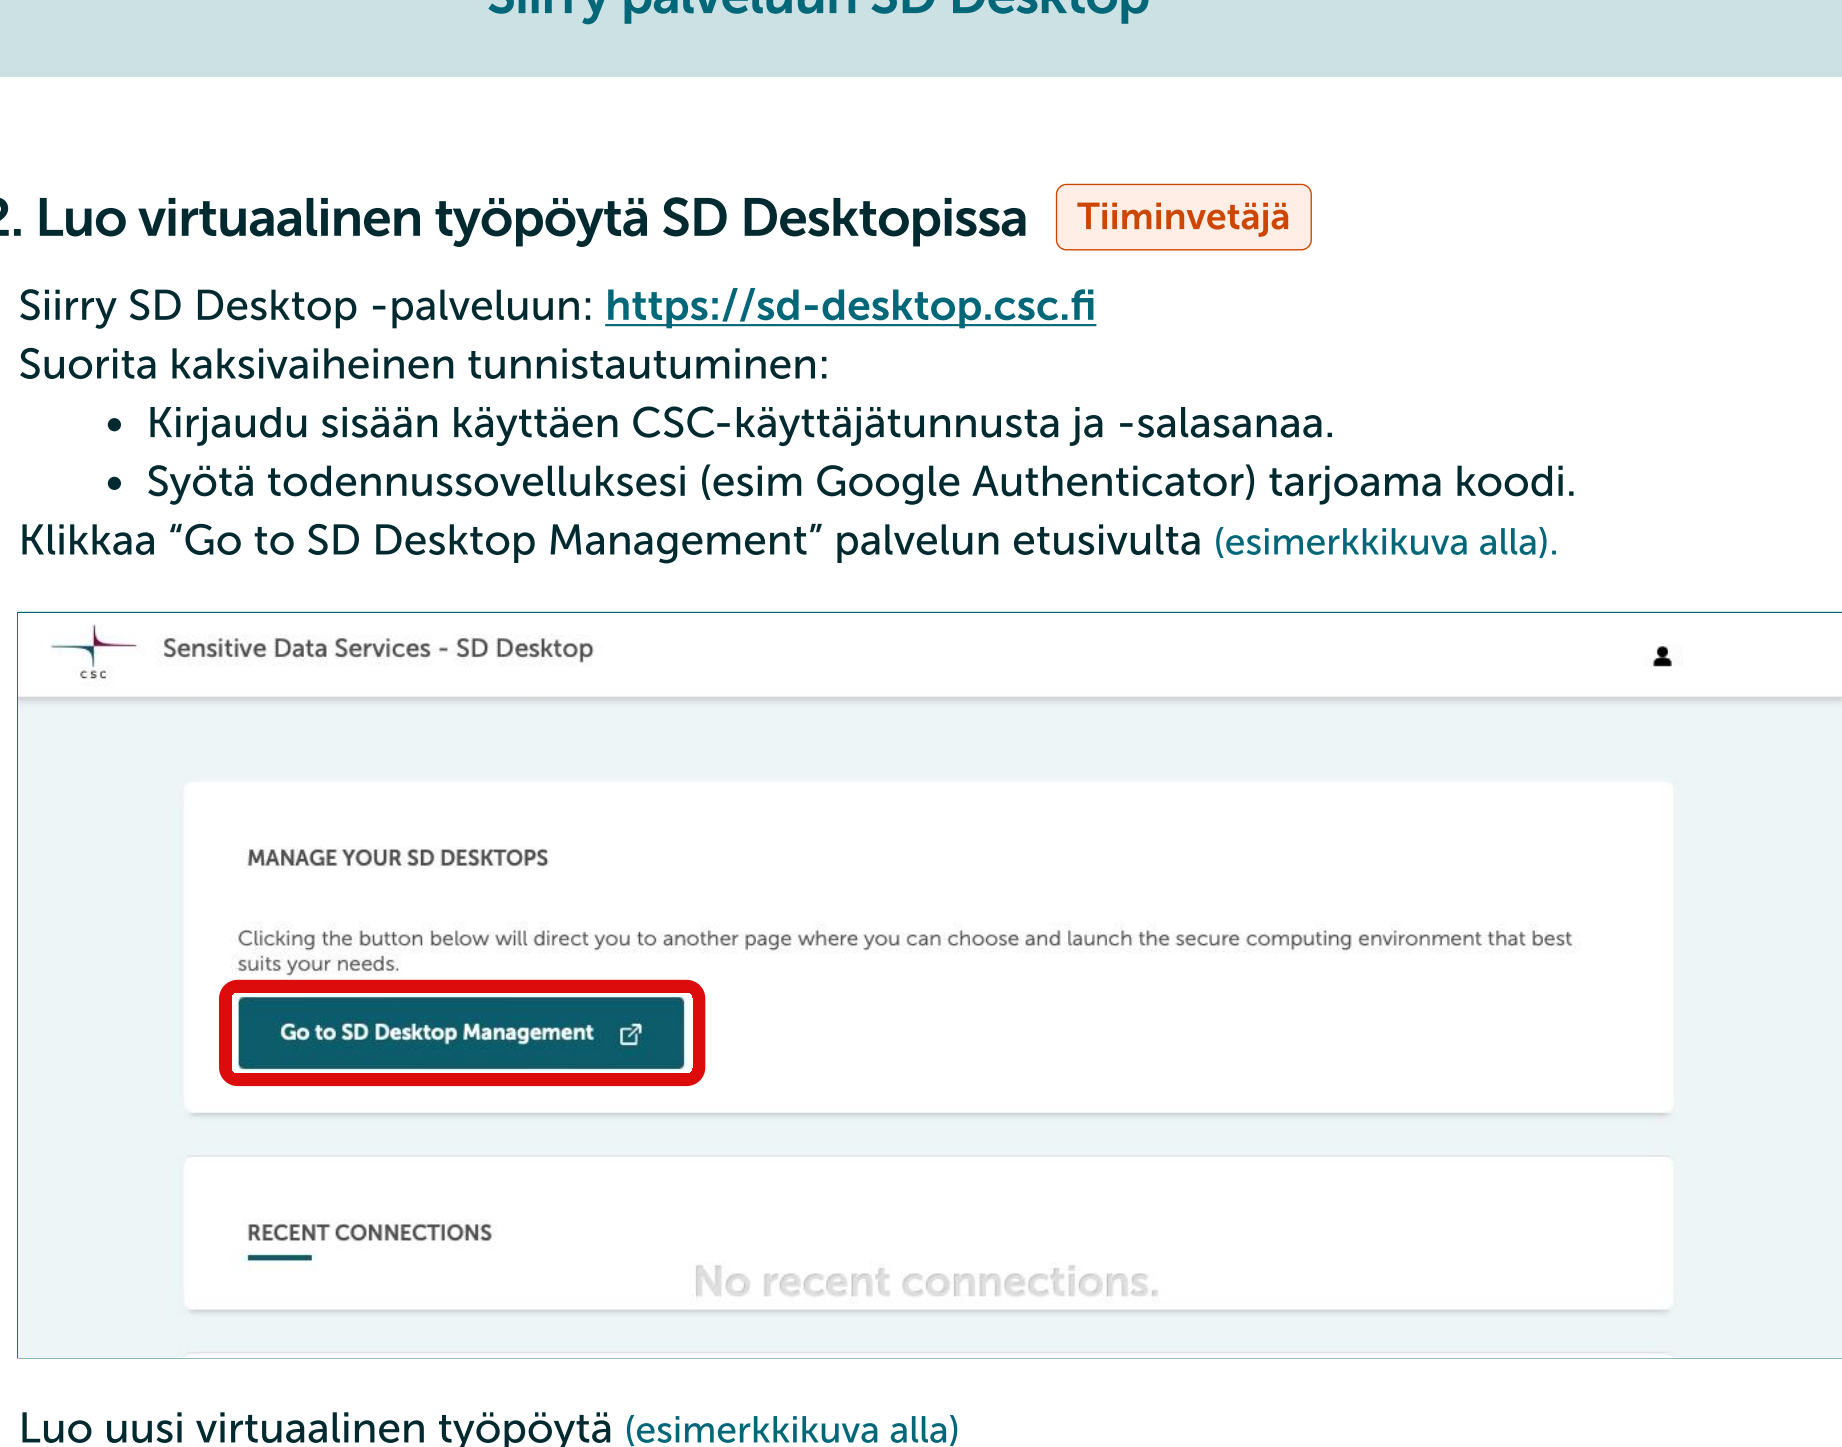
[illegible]

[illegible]. Luo virtuaalinen työpöytä SD Desktopissa Tiiminvetäjä

Siirry SD Desktop -palveluun: https://sd-desktop.csc.fi
Suorita kaksivaiheinen tunnistautuminen:

- Kirjaudu sisään käyttäen CSC-käyttäjätunnusta ja -salasanaa.
- Syötä todennussovelluksesi (esim Google Authenticator) tarjoama koodi.

Klikkaa “Go to SD Desktop Management” palvelun etusivulta (esimerkkikuva alla).

CSC Sensitive Data Services - SD Desktop

MANAGE YOUR SD DESKTOPS

Clicking the button below will direct you to another page where you can choose and launch the secure computing environment that best suits your needs.

Go to SD Desktop Management

RECENT CONNECTIONS

No recent connections.

Luo uusi virtuaalinen työpöytä (esimerkkikuva alla)